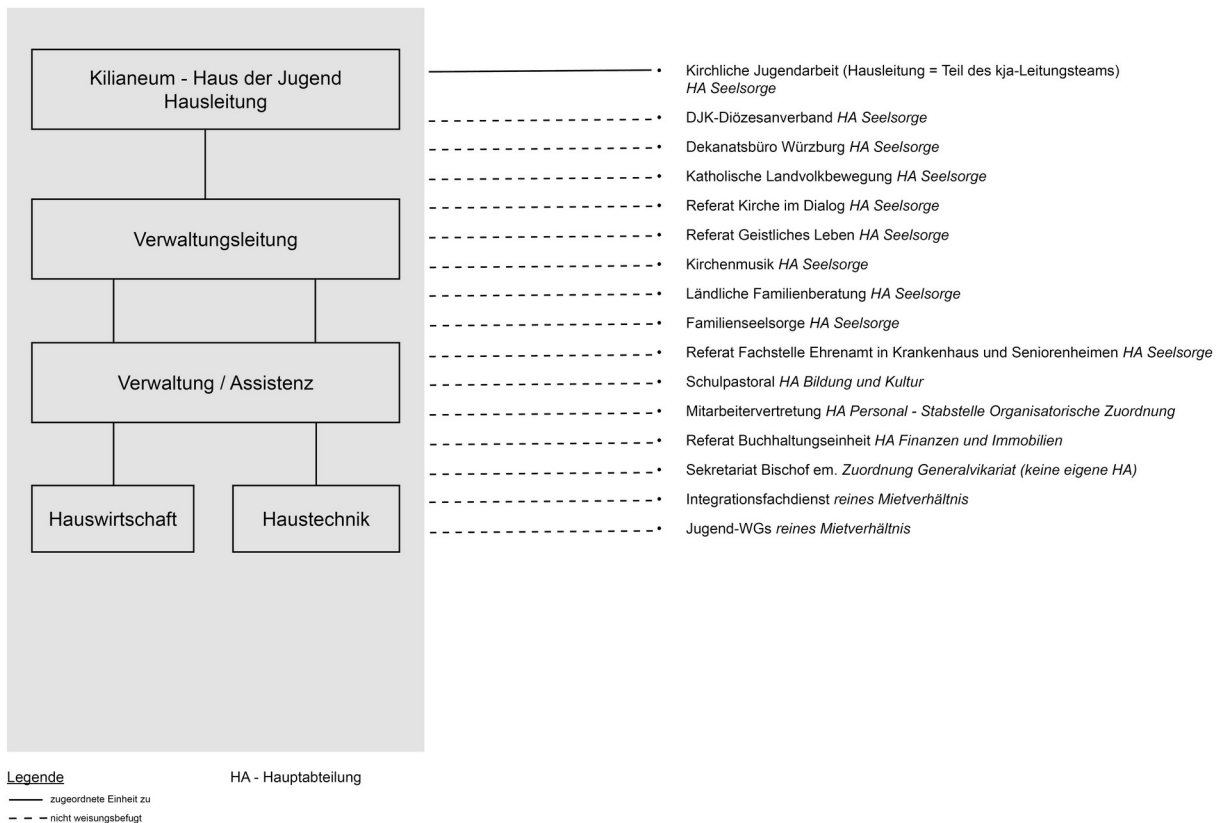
Kilianeum - Haus der Jugend
Hausleitung

Verwaltungsleitung

Verwaltung / Assistenz

Hauswirtschaft

Haustechnik

Kirchliche Jugendarbeit (Hausleitung = Teil des kja-Leitungsteams) HA Seelsorge

DJK-Diözesanverband HA Seelsorge

Dekanatsbüro Würzburg HA Seelsorge

Katholische Landvolkbewegung HA Seelsorge

Referat Kirche im Dialog HA Seelsorge

Referat Geistliches Leben HA Seelsorge

Kirchenmusik HA Seelsorge

Ländliche Familienberatung HA Seelsorge

Familienseelsorge HA Seelsorge

Referat Fachstelle Ehrenamt in Krankenhaus und Seniorenheimen HA Seelsorge

Schulpastoral HA Bildung und Kultur

Mitarbeitervertretung HA Personal - Stabstelle Organisatorische Zuordnung

Referat Buchhaltungseinheit HA Finanzen und Immobilien

Sekretariat Bischof em. Zuordnung Generalvikariat (keine eigene HA)

Integrationsfachdienst reines Mietverhältnis

Jugend-WGs reines Mietverhältnis

Legende

HA - Hauptabteilung

zugeordnete Einheit zu

nicht weisungsbefugt